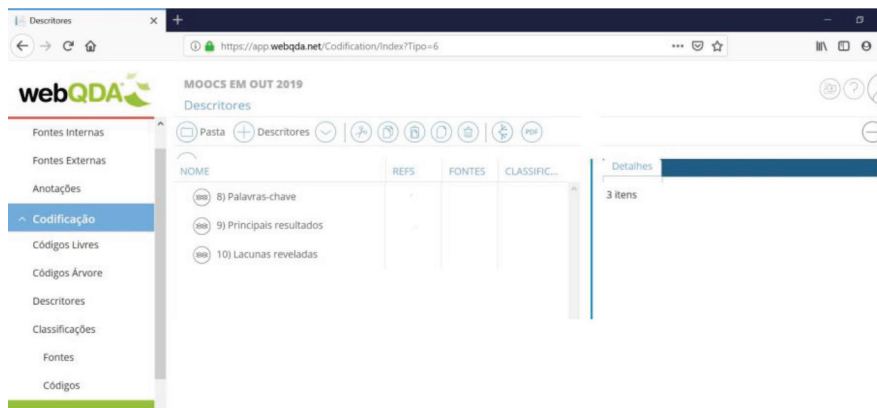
Descritores

https://app.webqda.net/Codification/Index?Tipo=6

webQDA

MOOCS EM OUT 2019

Descritores

Fontes Internas

Fontes Externas

Anotações

Codificação

Códigos Livres

Códigos Árvore

Descritores

Classificações

Fontes

Códigos

Pasta Descritores PDF

| NOME | REFS | FONTES | CLASSIFIC... |
|---|---|---|---|
| 8) Palavras-chave | | | |
| 9) Principais resultados | | | |
| 10) Lacunas reveladas | | | |

Detalhes

3 itens